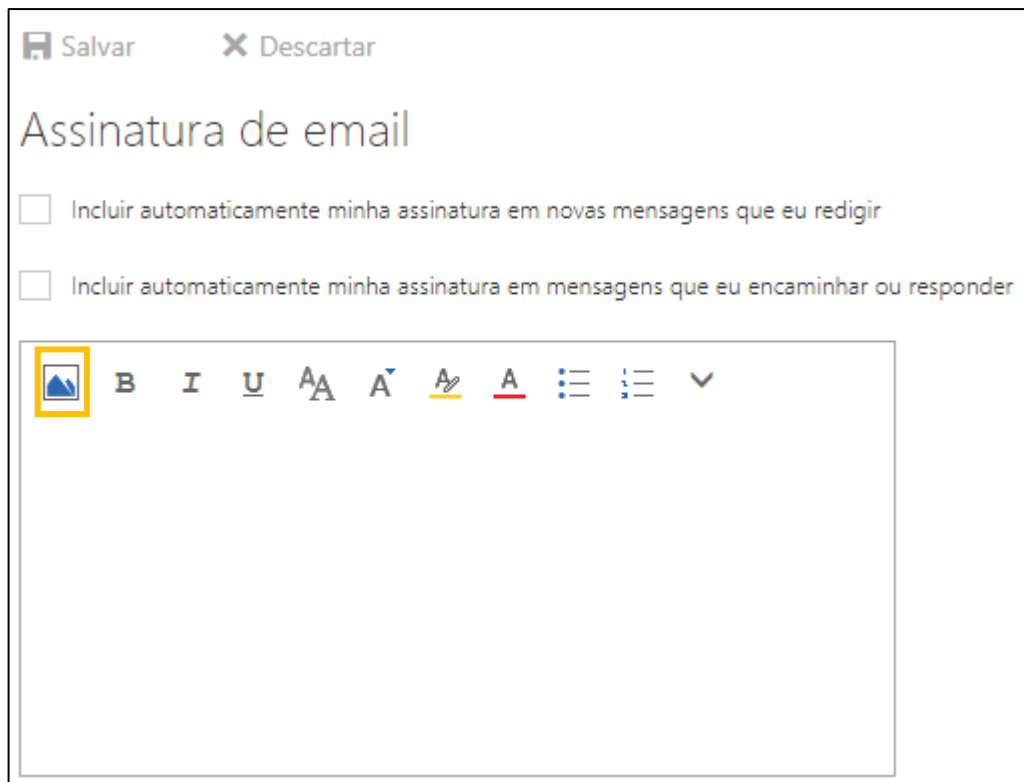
Salvar ✕ Descartar

Assinatura de email

Incluir automaticamente minha assinatura em novas mensagens que eu redigir

Incluir automaticamente minha assinatura em mensagens que eu encaminhar ou responder

B I U A A A A